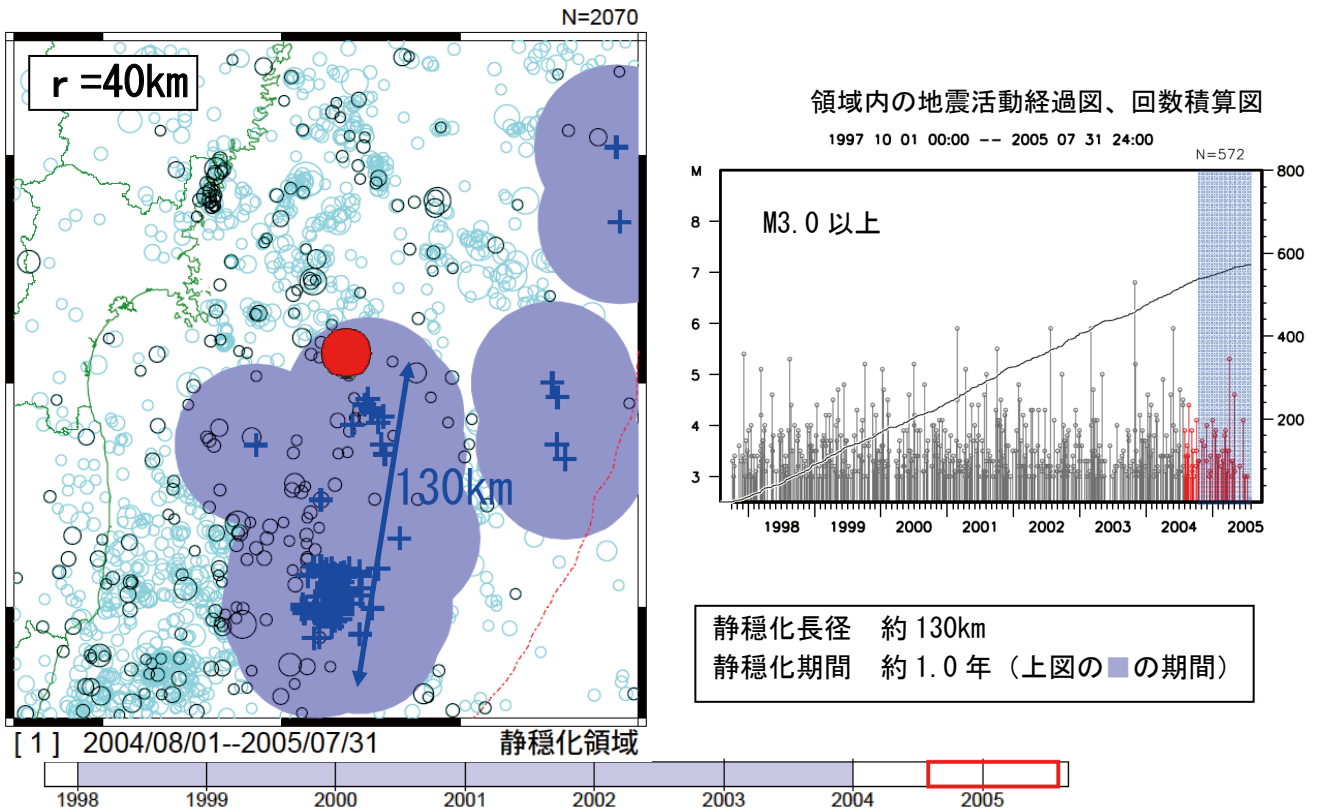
N=2070

r =40km

130km

[ 1 ] 2004/08/01--2005/07/31 静穏化領域

1998 1999 2000 2001 2002 2003 2004 2005

領域内の地震活動経過図、回数積算図

1997 10 01 00:00 -- 2005 07 31 24:00

N=572

M

M3.0 以上

8
7
6
5
4
3

800
600
400
200

1998 1999 2000 2001 2002 2003 2004 2005

静穏化長径 約 130km
静穏化期間 約 1.0 年（上図の の期間）